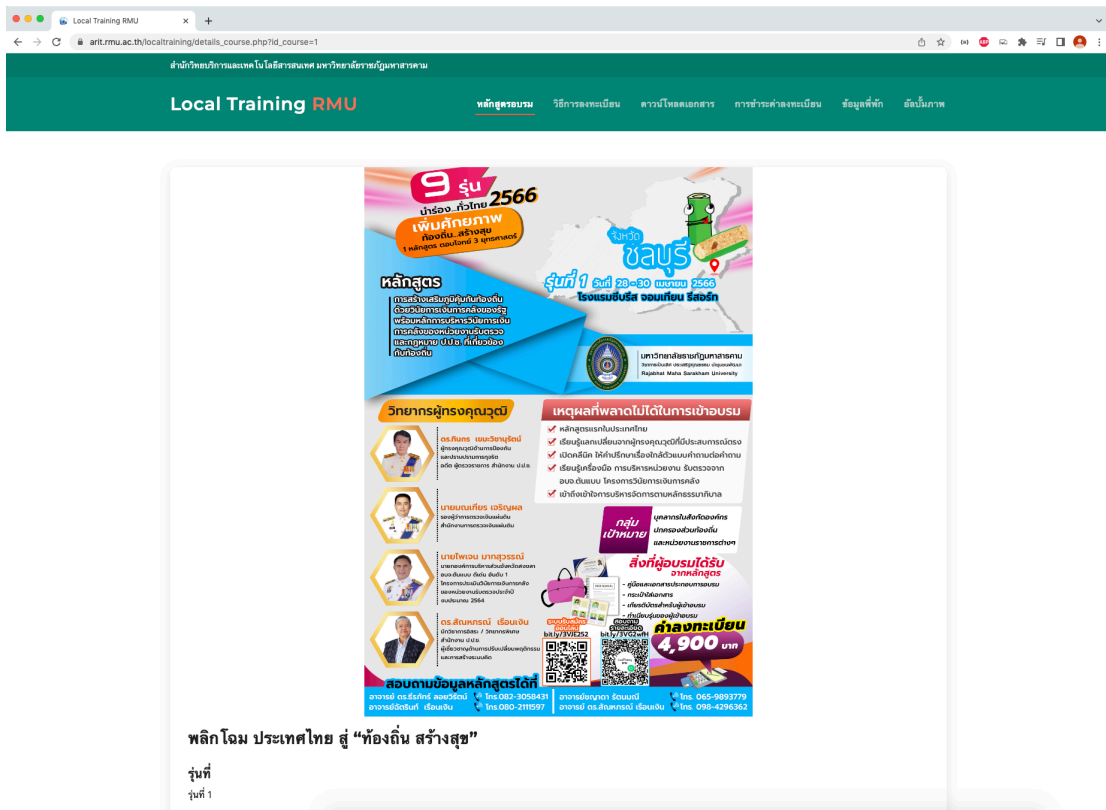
Local Training RMU
arit.rmu.ac.th/localtraining/details_course.php?id_course=1

สำนักวิทยบริการและเทคโนโลยีสารสนเทศ มหาวิทยาลัยราชภัฏมหาสารคาม

Local Training RMU

หลักสูตรอบรม วิธีการลงทะเบียน ดาวน์โหลดเอกสาร การชำระค่าลงทะเบียน ข้อมูลที่พัก อัลบั้มภาพ

9 รุ่น นำร่อง..ทั่วไทย 2566
เพิ่มศักยภาพ ท้องถิ่น..สร้างสุข
1 หลักสูตร ตอบโจทย์ 3 ยุทธศาสตร์

จังหวัด ชลบุรี
รุ่นที่ 1 วันที่ 28 - 30 เมษายน 2566
โรงแรมซีบรีส จอมเทียน รีสอร์ท

หลักสูตร
การสร้างเสริมภูมิคุ้มกันท้องถิ่น ด้วยวินัยการเงินการคลังของรัฐ พร้อมหลักการบริหารวินัยการเงิน การคลังของหน่วยงานรับตรวจ และกฎหมาย ป.ป.ช. ที่เกี่ยวข้องกับท้องถิ่น

มหาวิทยาลัยราชภัฏมหาสารคาม
Rajabhat Maha Sarakham University

วิทยากรผู้ทรงคุณวุฒิ

ดร.ภิมกร เขมะวิชานุรัตน์
ผู้ทรงคุณวุฒิด้านการป้องกันและปราบปรามการทุจริต
อดีต ผู้ตรวจราชการ สำนักงาน ป.ป.ช.

นายชนเทียร เจริญผล
รองผู้ว่าการตรวจเงินแผ่นดิน
สำนักงานการตรวจเงินแผ่นดิน

นายไพจน มากสุวรรณ์
นายกองค์การบริหารส่วนจังหวัดสงขลา
อบจ.ต้นแบบ ดีเด่น อันดับ 1
โครงการประเมินวินัยการเงินการคลังของหน่วยงานรับตรวจประจำปีงบประมาณ 2564

ดร.สัณหกรณ์ เรือนเงิน
นักวิชาการอิสระ / วิทยากรพิเศษ สำนักงาน ป.ป.ช.
ผู้เชี่ยวชาญด้านการปรับเปลี่ยนพฤติกรรมและการสร้างระบบคิด

เหตุผลที่พลาดไม่ได้ในการเข้าอบรม
หลักสูตรแรกในประเทศไทย
เรียนรู้แลกเปลี่ยนจากผู้ทรงคุณวุฒิที่มีประสบการณ์ตรง
เปิดคลินิก ให้คำปรึกษาเรื่องใกล้ตัวแบบคำถามต่อคำถาม
เรียนรู้เครื่องมือ การบริหารหน่วยงาน รับตรวจจาก อบจ. ต้นแบบ โครงการวินัยการเงินการคลัง
เข้าถึงเข้าใจการบริหารจัดการตามหลักธรรมาภิบาล

กลุ่มเป้าหมาย
บุคลากรในสังกัดองค์กรปกครองส่วนท้องถิ่น และหน่วยงานราชการต่างๆ

สิ่งที่ผู้อบรมได้รับ จากหลักสูตร
- คู่มือและเอกสารประกอบการอบรม
- กระเป๋าใส่เอกสาร
- เกียรติบัตรสำหรับผู้เข้าอบรม
- ค่าบริการของผู้เข้าอบรม

ระบบรับสมัคร ออนไลน์ bit.ly/3VJE252
สอบถามรายละเอียด bit.ly/3VG2wH

ค่าลงทะเบียน 4,900 บาท

สอบถามข้อมูลหลักสูตรได้ที่
อาจารย์ ดร.ธีรภัทร์ ลอยวิลัยมณ์ โทร.082-3058431
อาจารย์ยัสติธินท์ เรือนเงิน โทร.080-2111597
อาจารย์ชญาดา รัตนมณี โทร. 065-9893779
อาจารย์ ดร.สัณหกรณ์ เรือนเงิน โทร. 098-4296362

พลิกโฉม ประเทศไทย สู่ “ท้องถิ่น สร้างสุข”

รุ่นที่
รุ่นที่ 1